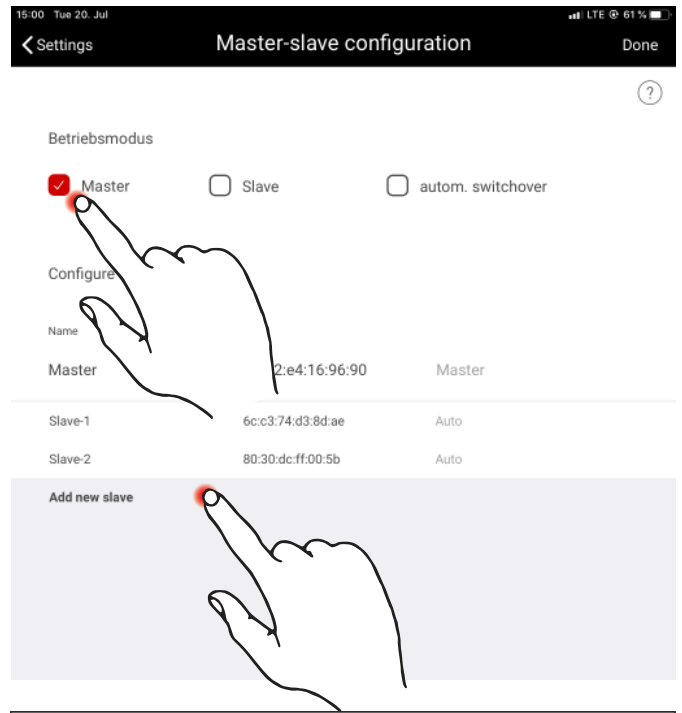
15:00 Tue 20. Jul

LTE 61 %

Settings

Master-slave configuration

Done

?

Betriebsmodus

Master

Slave

autom. switchover

Configure

Name

Master

2:e4:16:96:90

Master

Slave-1

6c:c3:74:d3:8d:ae

Auto

Slave-2

80:30:dc:ff:00:5b

Auto

Add new slave